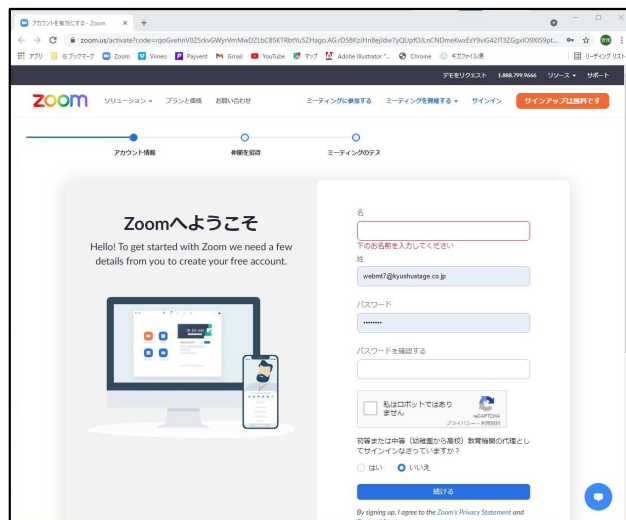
アカウントを有効にする - Zoom

zoom.us/activate?code=rqoGvehnV0ZSrkvGWyrVmMwDZLbC85KTRbtYu5ZHago.AG.rD58KzJHn8ejIdw7yQUpf0JLnCNDmeKwxEsY9viG42IT3ZGgxIO9XI59pt...

アプリ　IE ブックマーク　Zoom　Vimeo　Payvent　Gmail　YouTube　マップ　Adobe Illustrator　Chrome　ギガファイル便　リーディング リスト

デモをリクエスト　1.888.799.9666　リソース　サポート

zoom　ソリューション　プランと価格　お問い合わせ　ミーティングに参加する　ミーティングを開催する　サインイン　サインアップは無料です

アカウント情報　仲間を招待　ミーティングのテスト

Zoomへようこそ

Hello! To get started with Zoom we need a few details from you to create your free account.

名

下のお名前を入力してください

姓

webmt7@kyushustage.co.jp

パスワード

••••••••

パスワードを確認する

私はロボットではありません

reCAPTCHA
プライバシー - 利用規約

初等または中等（幼稚園から高校）教育機関の代理としてサインインなさっていますか？

はい　いいえ

続ける

By signing up, I agree to the Zoom's Privacy Statement and